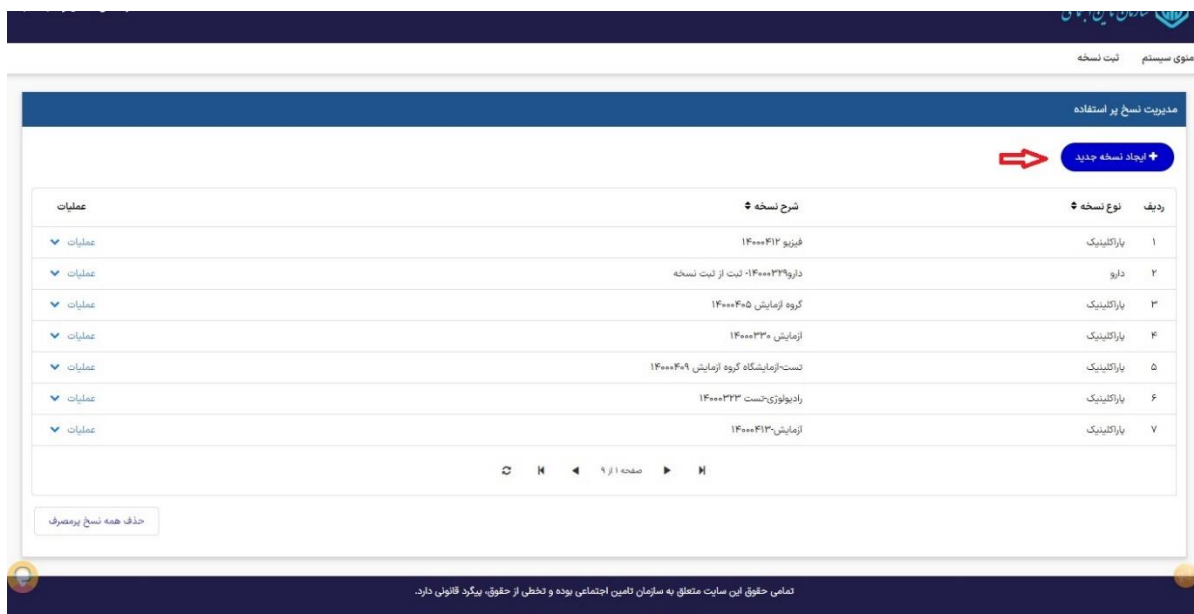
سازمان تامین اجتماعی

منوی سیستم ثبت نسخه

مدیریت نسخ پر استفاده

+ ایجاد نسخه جدید

| ردیف | نوع نسخه | شرح نسخه | عملیات |
|---|---|---|---|
| ۱ | پاراکلینیک | فیزیو ۱۴۰۰۰۴۱۲ | عملیات |
| ۲ | دارو | دارو۱۴۰۰۰۳۲۹- ثبت از ثبت نسخه | عملیات |
| ۳ | پاراکلینیک | گروه ازمایش ۱۴۰۰۰۴۰۵ | عملیات |
| ۴ | پاراکلینیک | ازمایش ۱۴۰۰۰۳۳۰ | عملیات |
| ۵ | پاراکلینیک | تست-ازمایشگاه گروه ازمایش ۱۴۰۰۰۴۰۹ | عملیات |
| ۶ | پاراکلینیک | رادیولوژی-تست ۱۴۰۰۰۳۲۳ | عملیات |
| ۷ | پاراکلینیک | ازمایش-۱۴۰۰۰۴۱۳ | عملیات |

صفحه ۱ از ۹

حذف همه نسخ پرمصرف

تمامی حقوق این سایت متعلق به سازمان تامین اجتماعی بوده و تخطی از حقوق، پیگرد قانونی دارد.